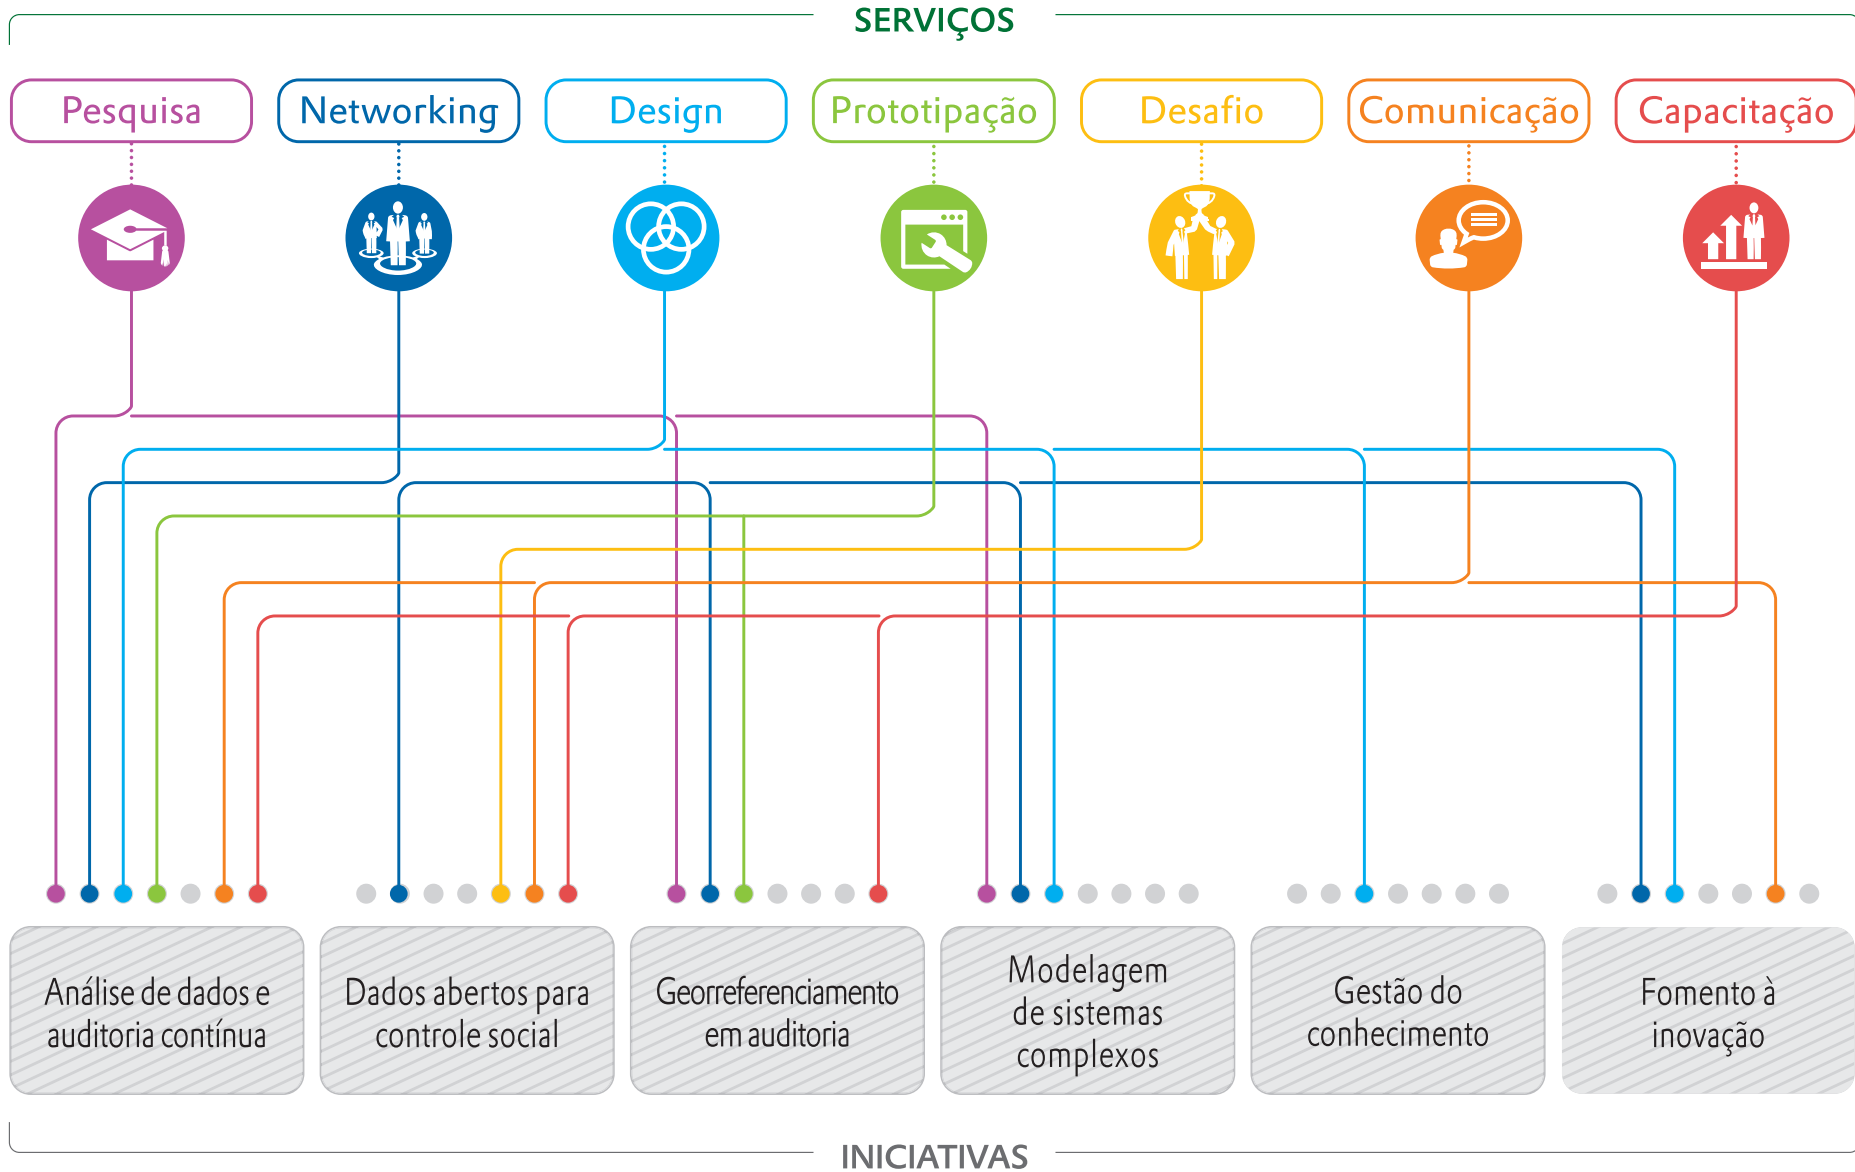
SERVIÇOS

Pesquisa

Networking

Design

Prototipação

Desafio

Comunicação

Capacitação

Análise de dados e auditoria contínua

Dados abertos para controle social

Georreferenciamento em auditoria

Modelagem de sistemas complexos

Gestão do conhecimento

Fomento à inovação

INICIATIVAS